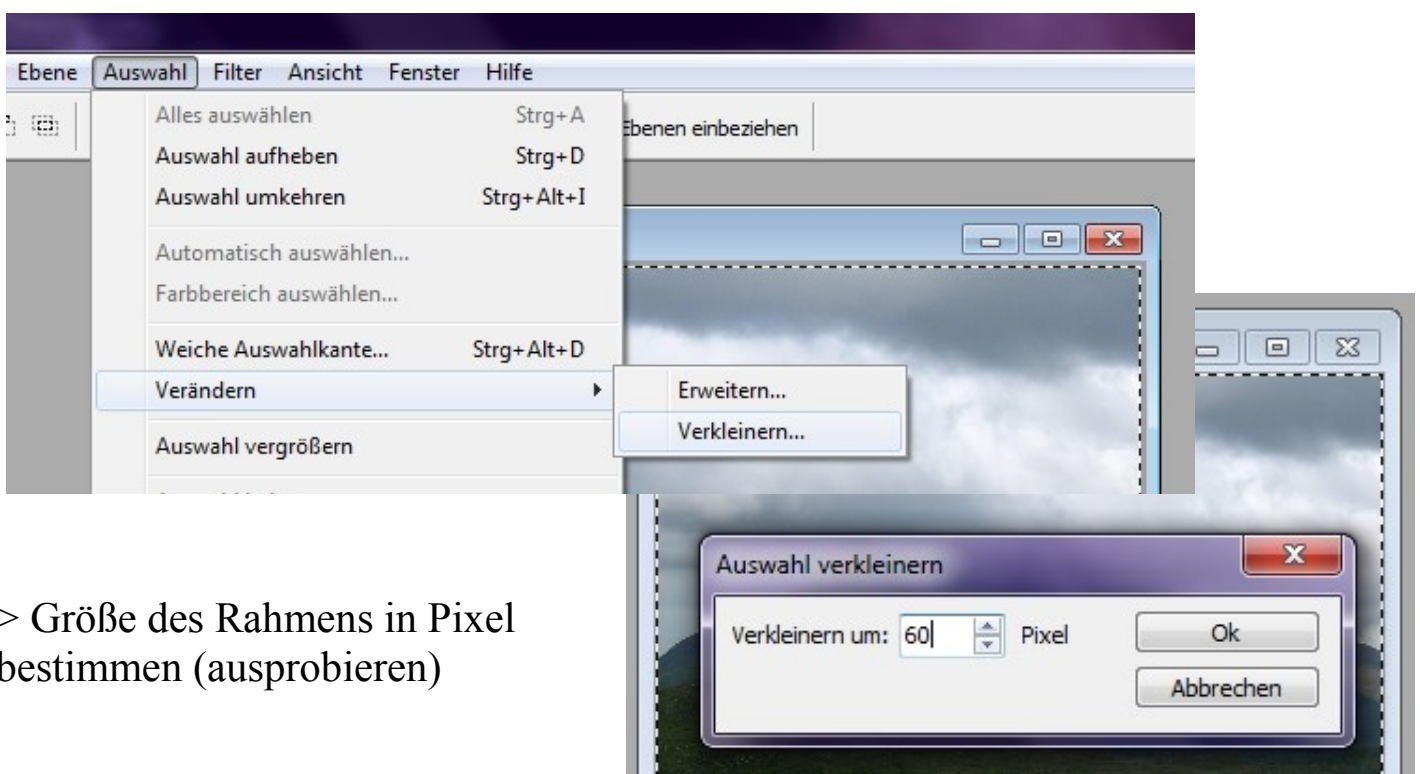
Ebene Auswahl Filter Ansicht Fenster Hilfe

Alles auswählen Strg+A
Auswahl aufheben Strg+D
Auswahl umkehren Strg+Alt+I
Automatisch auswählen...
Farbbereich auswählen...
Weiche Auswahlkante... Strg+Alt+D
Verändern
Auswahl vergrößern

Erweitern...
Verkleinern...

Ebenen einbeziehen

> Größe des Rahmens in Pixel bestimmen (ausprobieren)

Auswahl verkleinern
Verkleinern um: 60 Pixel
Ok
Abbrechen